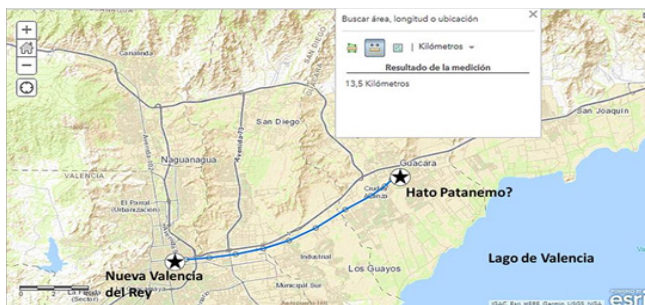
+
−
Buscar área, longitud o ubicación
×
| Kilómetros
Resultado de la medición
13,5 Kilómetros
Canaleda
San Diego
San Joaquín
Naguanagua
Guacara
Valencia
El Parral (Urbanización)
Ciudad Alianza
Hato Patanemo?
Industrial
Los Guayos
Lago de Valencia
Nueva Valencia del Rey
Municipal
La Florida (Sector)
esri